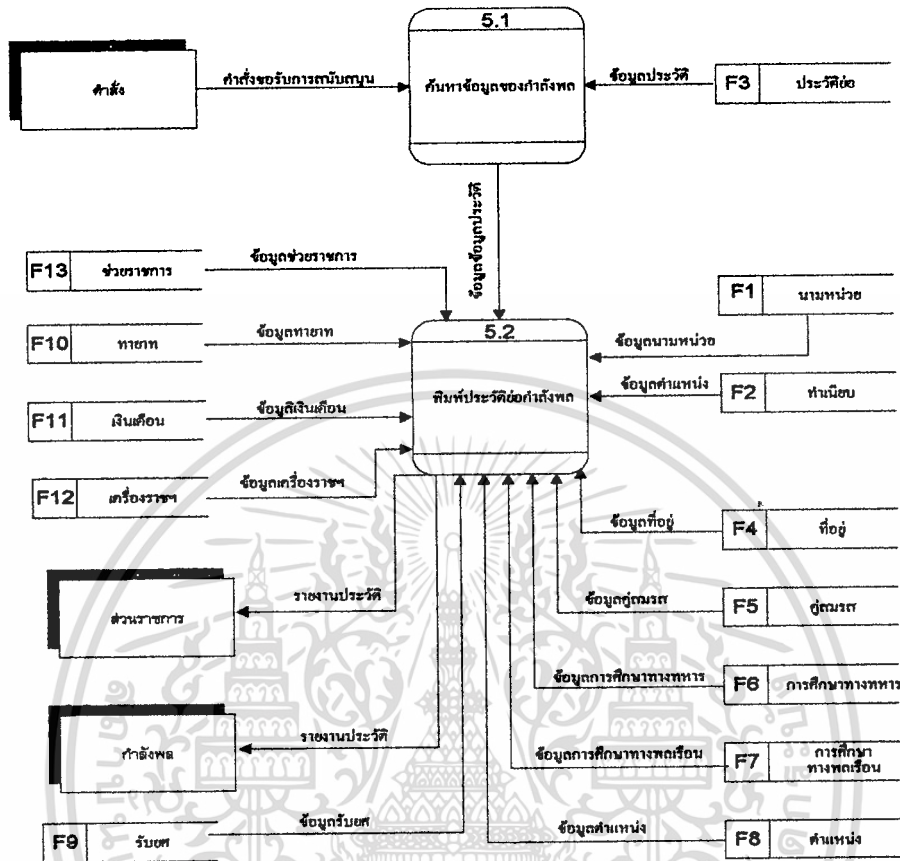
5.1

คำสั่ง

คำสั่งขอรับการสนับสนุน

ค้นหาข้อมูลของกำลังพล

ข้อมูลประวัติ

F3 ประวัติย่อ

ข้อมูลข้อมูลประวัติ

F13 ช่วยราชการ

ข้อมูลช่วยราชการ

F1 นามหน่วย

F10 ทายาท

ข้อมูลทายาท

5.2

ข้อมูลนามหน่วย

ข้อมูลตำแหน่ง

F2 ทำเนียบ

F11 เงินเดือน

ข้อมูลเงินเดือน

พิมพ์ประวัติย่อกำลังพล

F12 เครื่องราชฯ

ข้อมูลเครื่องราชฯ

ข้อมูลที่อยู่

F4 ที่อยู่

รายงานประวัติ

ส่วนราชการ

ข้อมูลคู่สมรส

F5 คู่สมรส

ข้อมูลการศึกษาทางทหาร

F6 การศึกษาทางทหาร

รายงานประวัติ

กำลังพล

ข้อมูลการศึกษาทางพลเรือน

F7 การศึกษาทางพลเรือน

F9 รับยศ

ข้อมูลรับยศ

ข้อมูลตำแหน่ง

F8 ตำแหน่ง